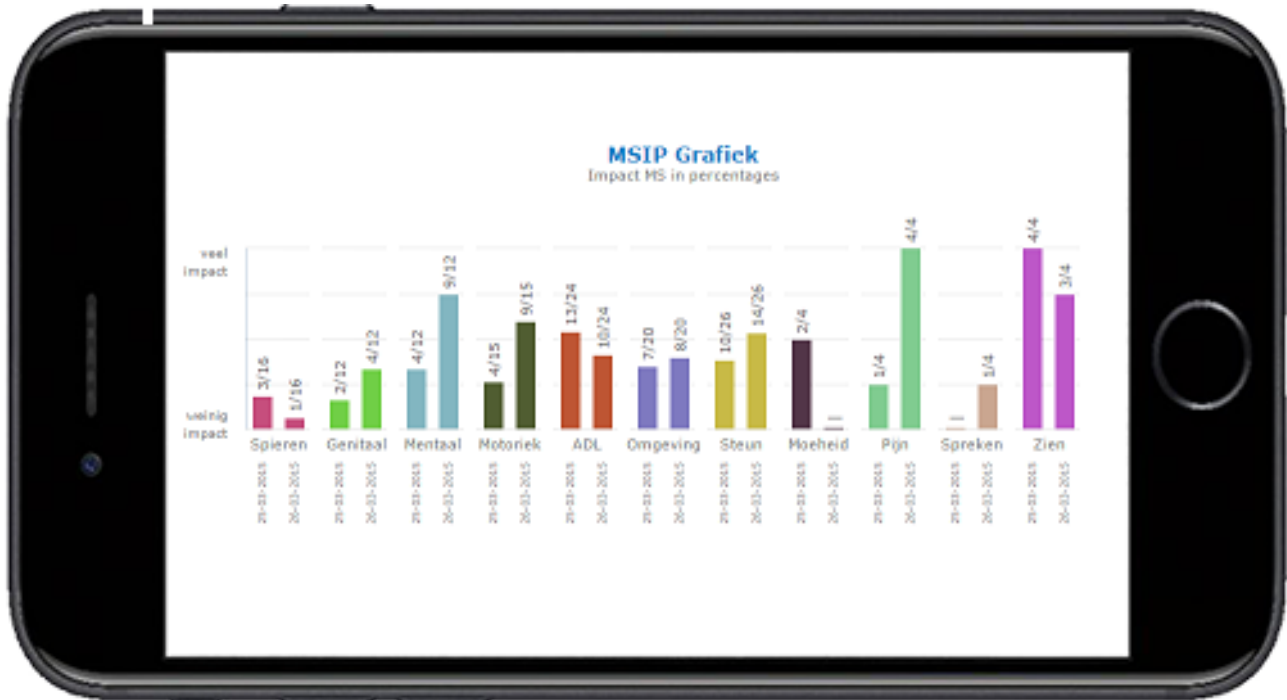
MSIP Grafiek
Impact MS in percentages

veel impact
weinig impact

3/16
1/16
Spieren
2/12
4/12
Genitaal
4/12
9/12
Mentaal
4/15
9/15
Motoriek
13/24
10/24
ADL
7/20
8/20
Omgeving
10/26
14/26
Steun
2/4
Moeheid
1/4
4/4
Pijn
1/4
Spreken
4/4
3/4
Zien

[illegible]